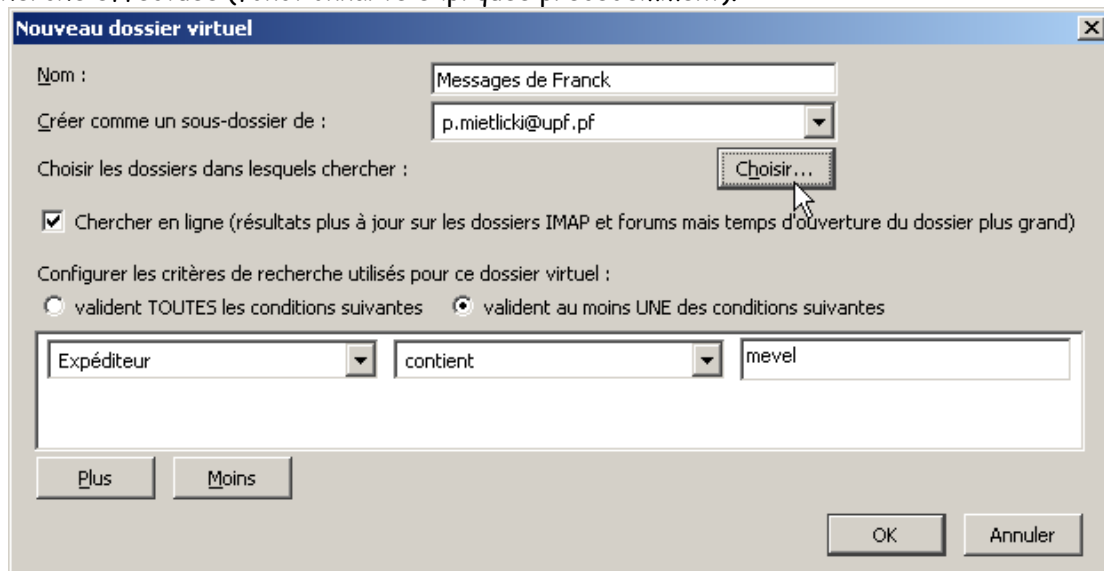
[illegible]

Nouveau dossier virtuel

Nom :
Messages de Franck
Créer comme un sous-dossier de :
p.mietlicki@upf.pf
Choisir les dossiers dans lesquels chercher :
Choisir...
Chercher en ligne (résultats plus à jour sur les dossiers IMAP et forums mais temps d'ouverture du dossier plus grand)
Configurer les critères de recherche utilisés pour ce dossier virtuel :
valident TOUTES les conditions suivantes
valident au moins UNE des conditions suivantes
Expéditeur
contient
mevel
Plus
Moins
OK
Annuler